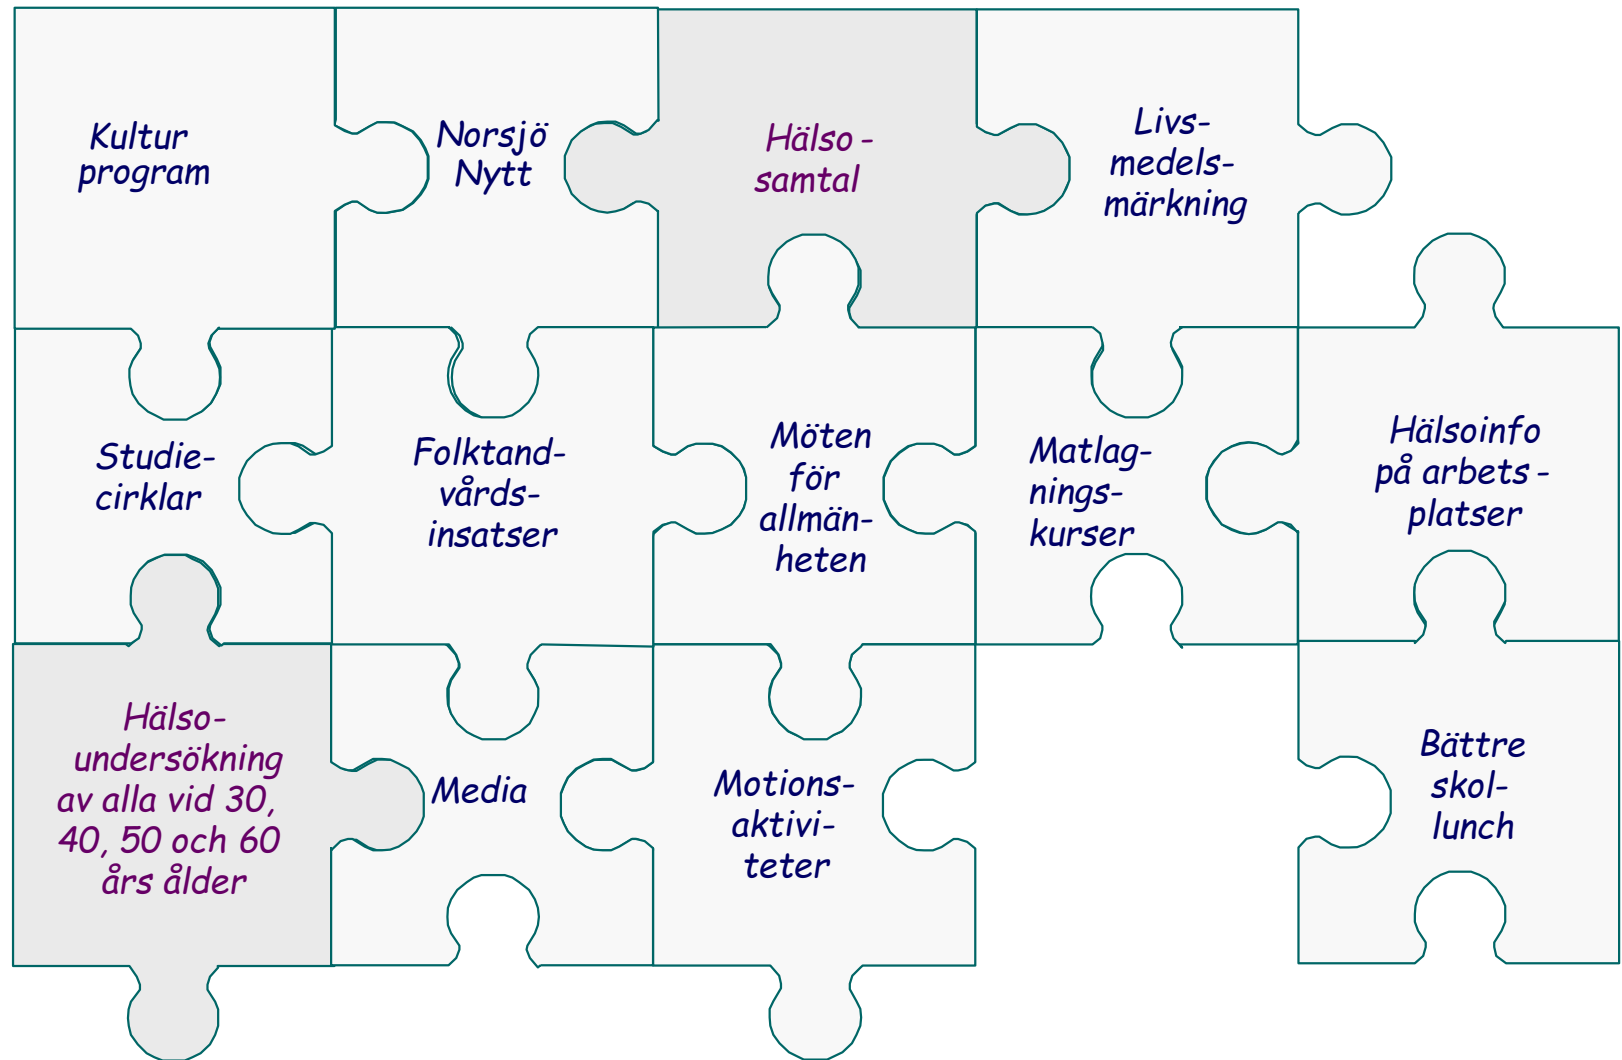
Kultur program

Norsjö Nytt

Hälso - samtal

Livs- medels- märkning

Studie- cirklar

Folktand- vårds- insatser

Möten för allmän- heten

Matlag- nings- kurser

Hälsoinfo på arbets - platser

Hälso- undersökning av alla vid 30, 40, 50 och 60 års ålder

Media

Motions- aktivi- teter

Bättre skol- lunch